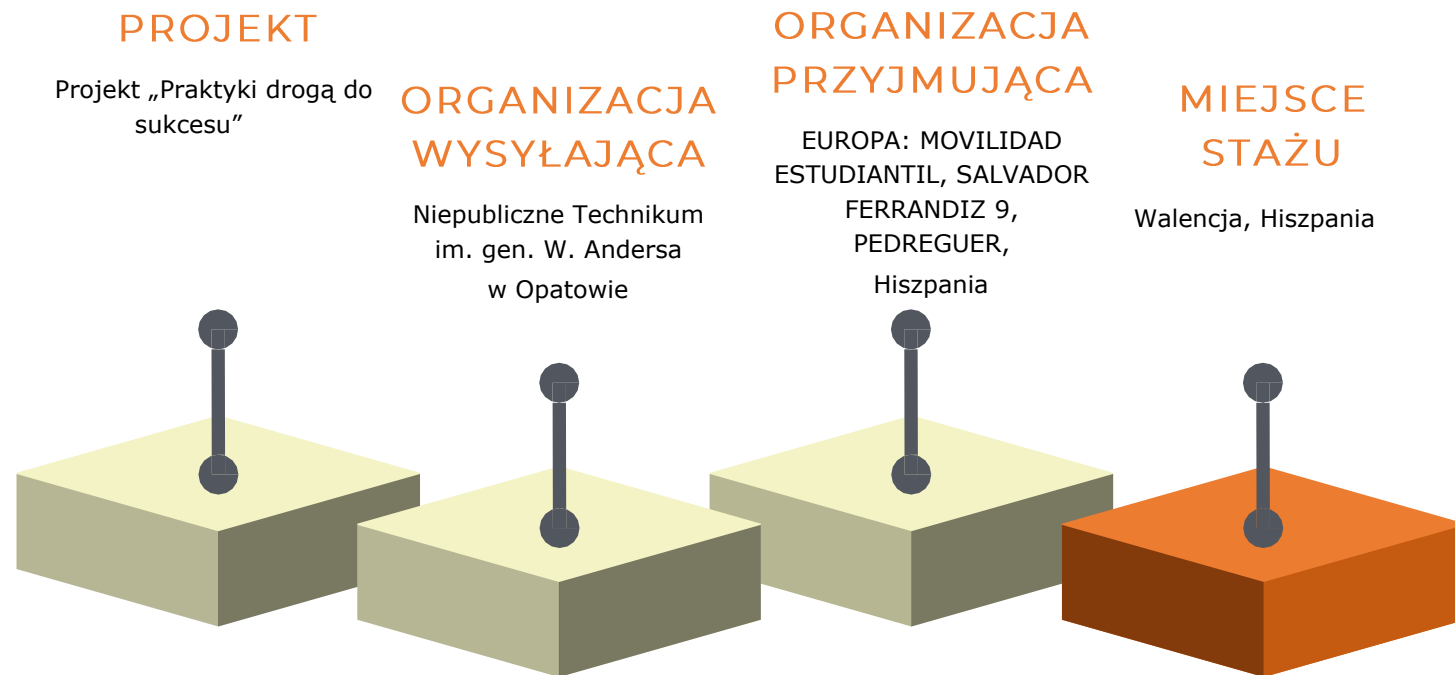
PROJEKT

Projekt „Praktyki drogą do sukcesu”

ORGANIZACJA WYSYŁAJĄCA

Niepubliczne Technikum im. gen. W. Andersa w Opatowie

ORGANIZACJA PRZYJMUJĄCA

EUROPA: MOVILIDAD ESTUDIANTIL, SALVADOR FERRANDIZ 9, PEDREGUER, Hiszpania

MIEJSCE STAŻU

Walencja, Hiszpania